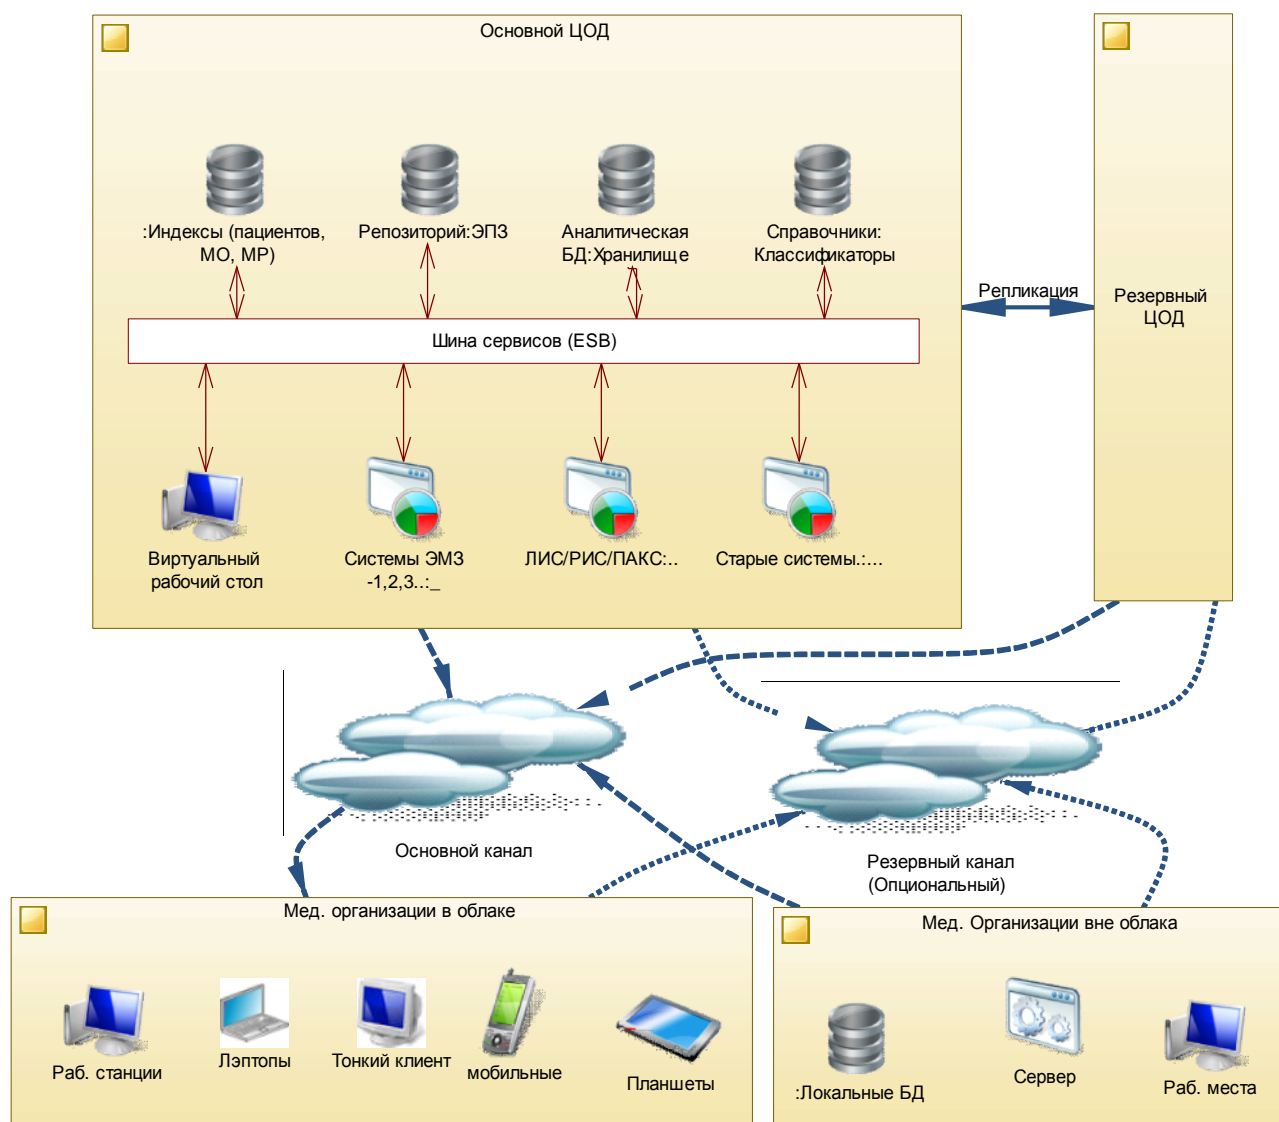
Основной ЦОД

:Индексы (пациентов, МО, МР)

Репозиторий:ЭПЗ

Аналитическая БД:Хранилище

Справочники: Классификаторы

Шина сервисов (ESB)

Виртуальный рабочий стол

Системы ЭМЗ -1,2,3..:_

ЛИС/РИС/ПАКС:..

Старые системы.:...

Репликация

Резервный ЦОД

Основной канал

Резервный канал (Опциональный)

Мед. организации в облаке

Раб. станции

Лэптопы

Тонкий клиент

мобильные

Планшеты

Мед. Организации вне облака

:Локальные БД

Сервер

Раб. места